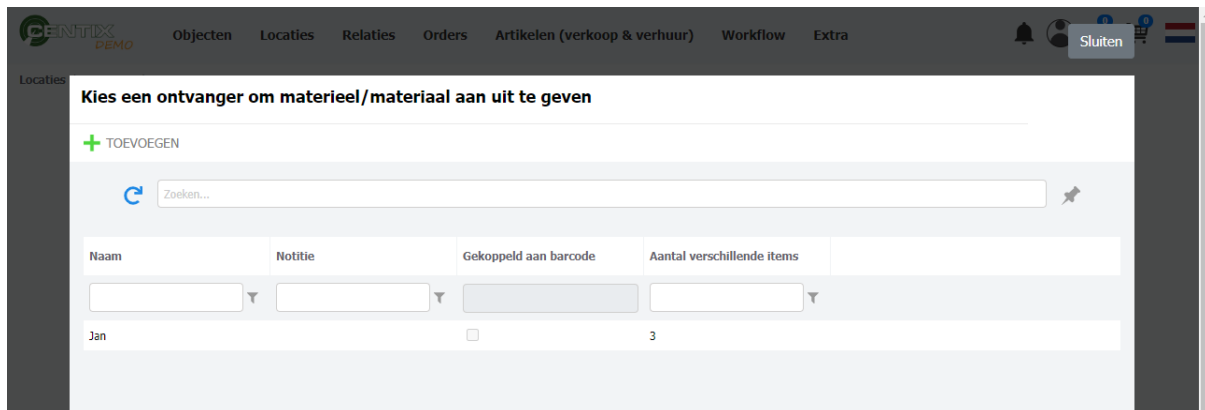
CENTIX DEMO Objecten Locaties Relaties Orders Artikelen (verkoop & verhuur) Workflow Extra 0 0 Sluiten

Locaties

Kies een ontvanger om materieel/materiaal aan uit te geven

TOEVOEGEN

Zoeken...

| Naam | Notitie | Gekoppeld aan barcode | Aantal verschillende items |
|---|---|---|---|
| Jan | | | 3 |